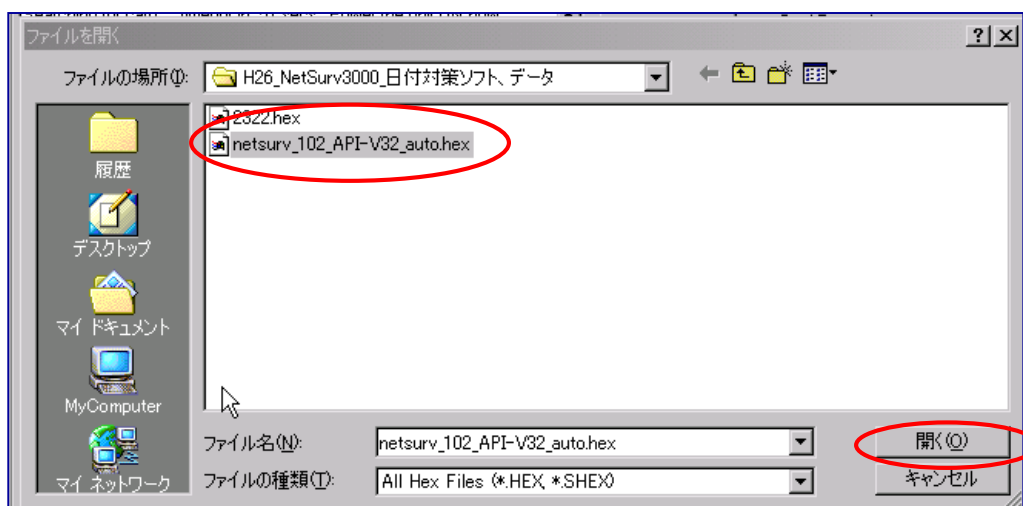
ファイルを開く

?

×

ファイルの場所(I):

H26_NetSurv3000_日付対策ソフト、データ

履歴

デスクトップ

マイ ドキュメント

MyComputer

マイ ネットワーク

2322.hex

netsurv_102_API-V32_auto.hex

ファイル名(N):

netsurv_102_API-V32_auto.hex

ファイルの種類(T):

All Hex Files (*.HEX, *.SHEX)

開く(O)

キャンセル